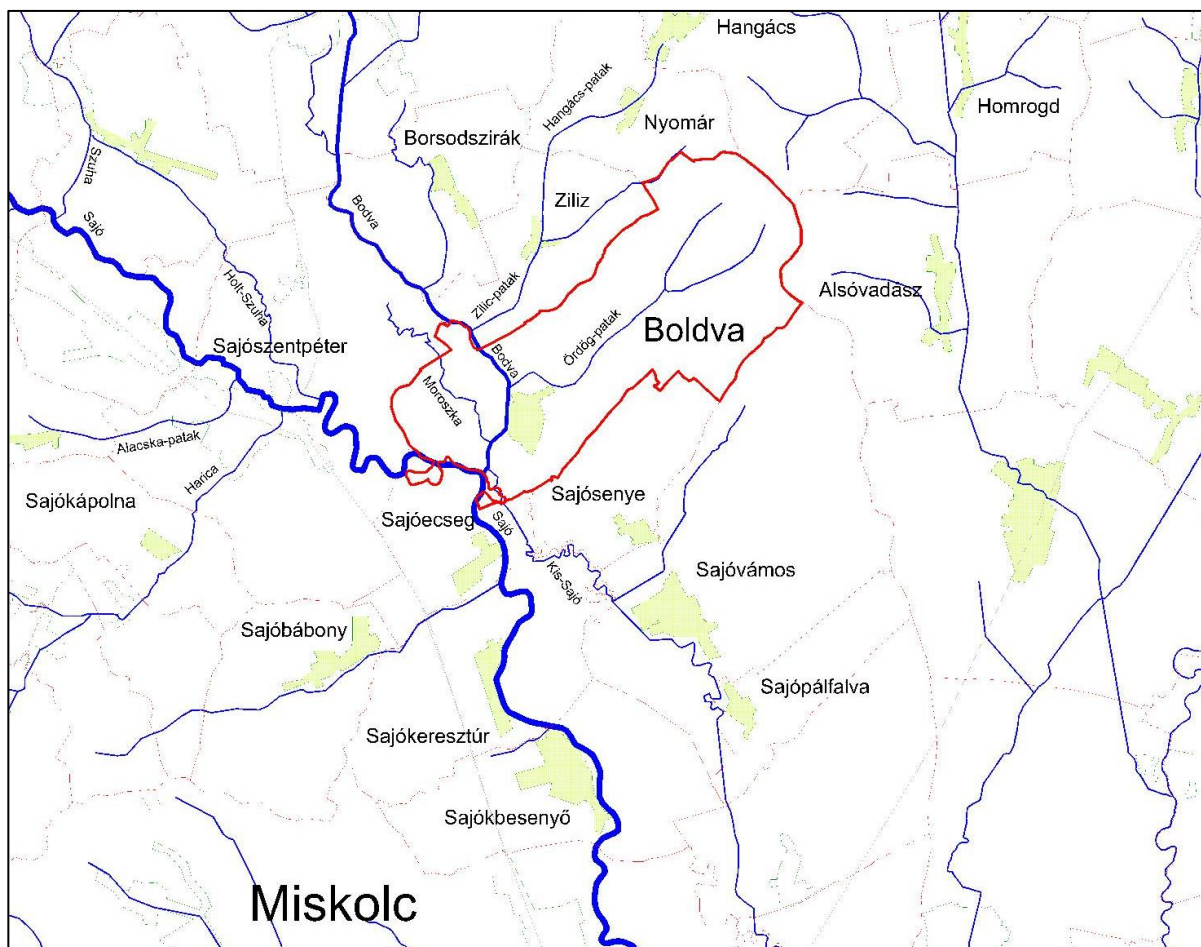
Hangács
Hangács-patak
Nyomár
Homrogd
Borsodszirák
Szuha
Bodva
Ziliz
Sajó
Holt-Szuha
Zilic-patak
Alsóvadász
Ördög-patak
Boldva
Sajószentpéter
Bodva
Moroszka
Alacska-patak
Harica
Sajókápolna
Sajóecseg
Sajó
Sajósenye
Kis-Sajó
Sajóvámos
Sajóbábony
Sajópálfalva
Sajókeresztúr
Sajókbesenyő
Miskolc